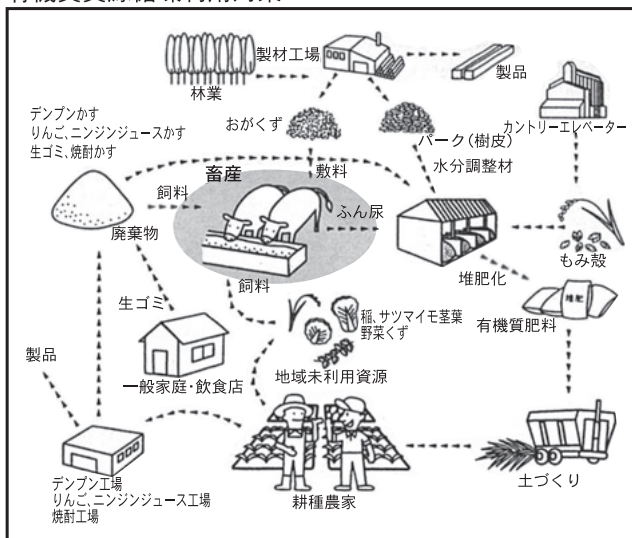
有機資源循環利用イメージ

製材工場
製品
林業
デンプンかす
りんご、ニンジンジュースかす
生ゴミ、焼酎かす
おがくず
バーク（樹皮）
カントリーエレベーター
畜産
敷料
水分調整材
飼料
ふん尿
廃棄物
もみ殻
堆肥化
生ゴミ
飼料
稲、サツマイモ茎葉
野菜くず
堆肥
有機質肥料
製品
一般家庭・飲食店
地域未利用資源
デンプン工場
りんご、ニンジンジュース工場
焼酎工場
耕種農家
土づくり